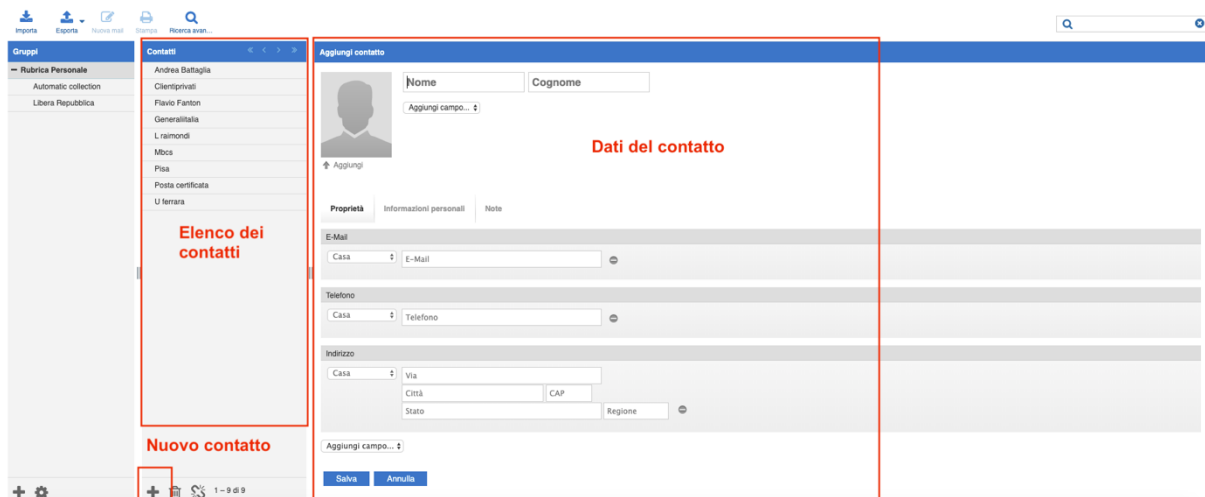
Importa Esporta Nuova mail Stampa Ricerca avan...

Gruppi
— Rubrica Personale
Automatic collection
Libera Repubblica

Contatti
Andrea Battaglia
Clientiprivati
Flavio Fanton
Generaliitalia
L raimondi
Mbcs
Pisa
Posta certificata
U ferrara

Elenco dei contatti

Nuovo contatto

1 – 9 di 9

Aggiungi contatto

Nome
Cognome
Aggiungi campo...
Aggiungi

Dati del contatto

Proprietà | Informazioni personali | Note

E-Mail
Casa | E-Mail

Telefono
Casa | Telefono

Indirizzo
Casa | Via
Città | CAP
Stato | Regione

Aggiungi campo...

Salva | Annulla